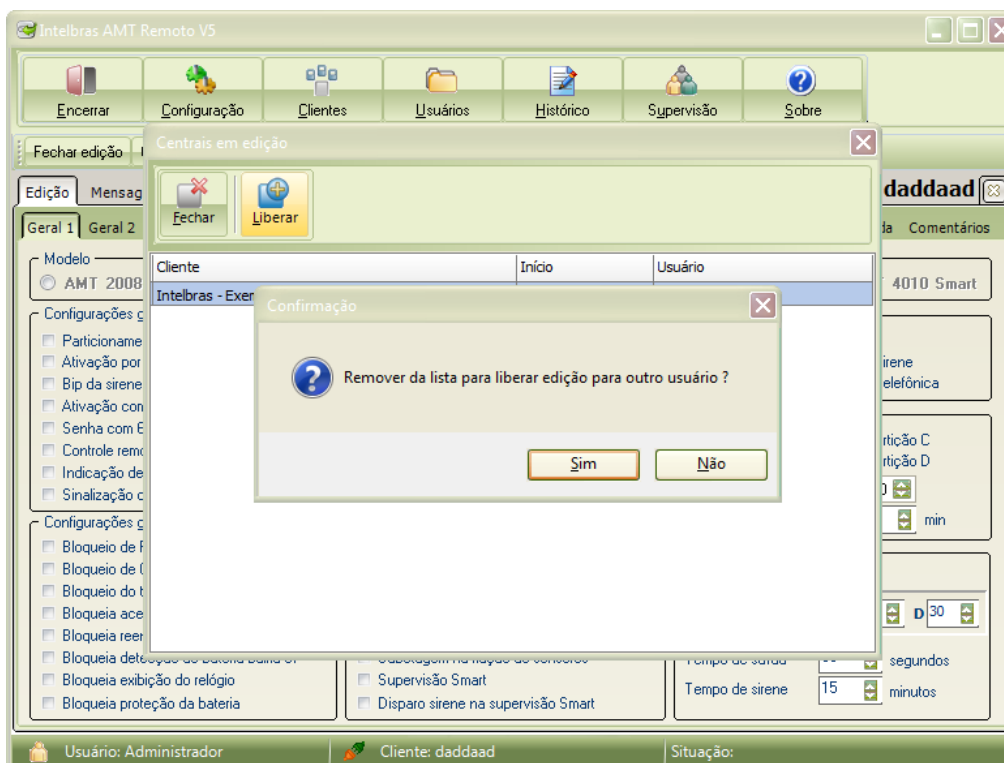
Intelbras AMT Remoto V5

Encerrar | Configuração | Clientes | Usuários | Histórico | Supervisão | Sobre

Fechar edição

Centrais em edição

Fechar | Liberar

| Cliente | Início | Usuário |
|---|---|---|
| Intelbras - Exen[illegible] | | |

Confirmação

Remover da lista para liberar edição para outro usuário ?

Sim | Não

Edição | Mensag

Geral 1 | Geral 2

Modelo
AMT 2008

Configurações g
Particioname
Ativação por
Bip da sirene
Ativação com
Senha com 6
Controle remo
Indicação de
Sinalização c

Configurações g
Bloqueio de F
Bloqueio de (
Bloqueio do t
Bloqueia ace
Bloqueia reen
Bloqueia detecção de bateria baixa or
Bloqueia exibição do relógio
Bloqueia proteção da bateria

Supervisão Smart
Disparo sirene na supervisão Smart

daddaad

da | Comentários

4010 Smart

irene
elefônica

rtição C
rtição D

min

D 30

Tempo de saída | segundos
Tempo de sirene 15 minutos

Usuário: Administrador | Cliente: daddaad | Situação: